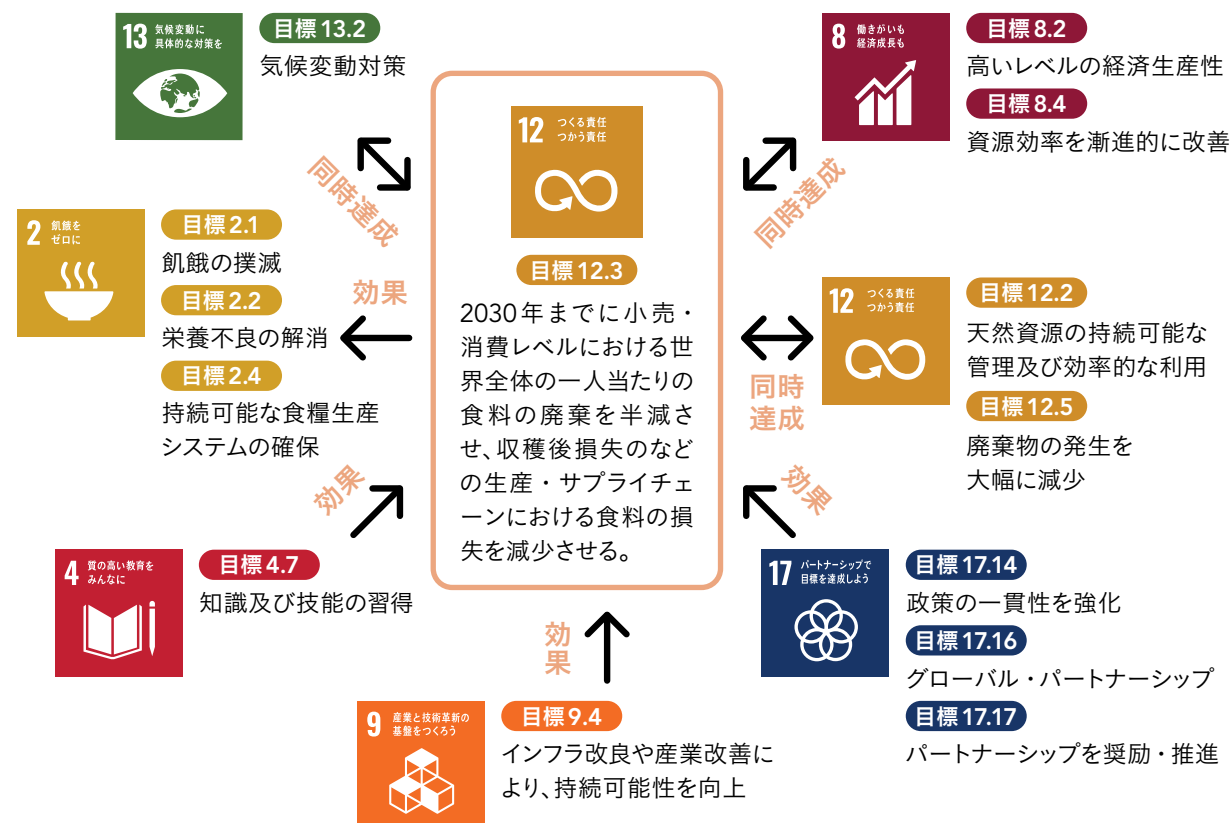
13 気候変動に具体的な対策を

目標 13.2
気候変動対策

同時達成

12 つくる責任 つかう責任

目標 12.3
2030年までに小売・消費レベルにおける世界全体の一人当たりの食料の廃棄を半減させ、収穫後損失などの生産・サプライチェーンにおける食料の損失を減少させる。

8 働きがいも 経済成長も

目標 8.2
高いレベルの経済生産性

目標 8.4
資源効率を漸進的に改善

同時達成

2 飢餓をゼロに

目標 2.1
飢餓の撲滅

目標 2.2
栄養不良の解消

目標 2.4
持続可能な食糧生産システムの確保

効果

12 つくる責任 つかう責任

目標 12.2
天然資源の持続可能な管理及び効率的な利用

目標 12.5
廃棄物の発生を大幅に減少

同時達成

効果

効果

4 質の高い教育をみんなに

目標 4.7
知識及び技能の習得

17 パートナーシップで目標を達成しよう

目標 17.14
政策の一貫性を強化

目標 17.16
グローバル・パートナーシップ

目標 17.17
パートナーシップを奨励・推進

効果

9 産業と技術革新の基盤をつくろう

目標 9.4
インフラ改良や産業改善により、持続可能性を向上